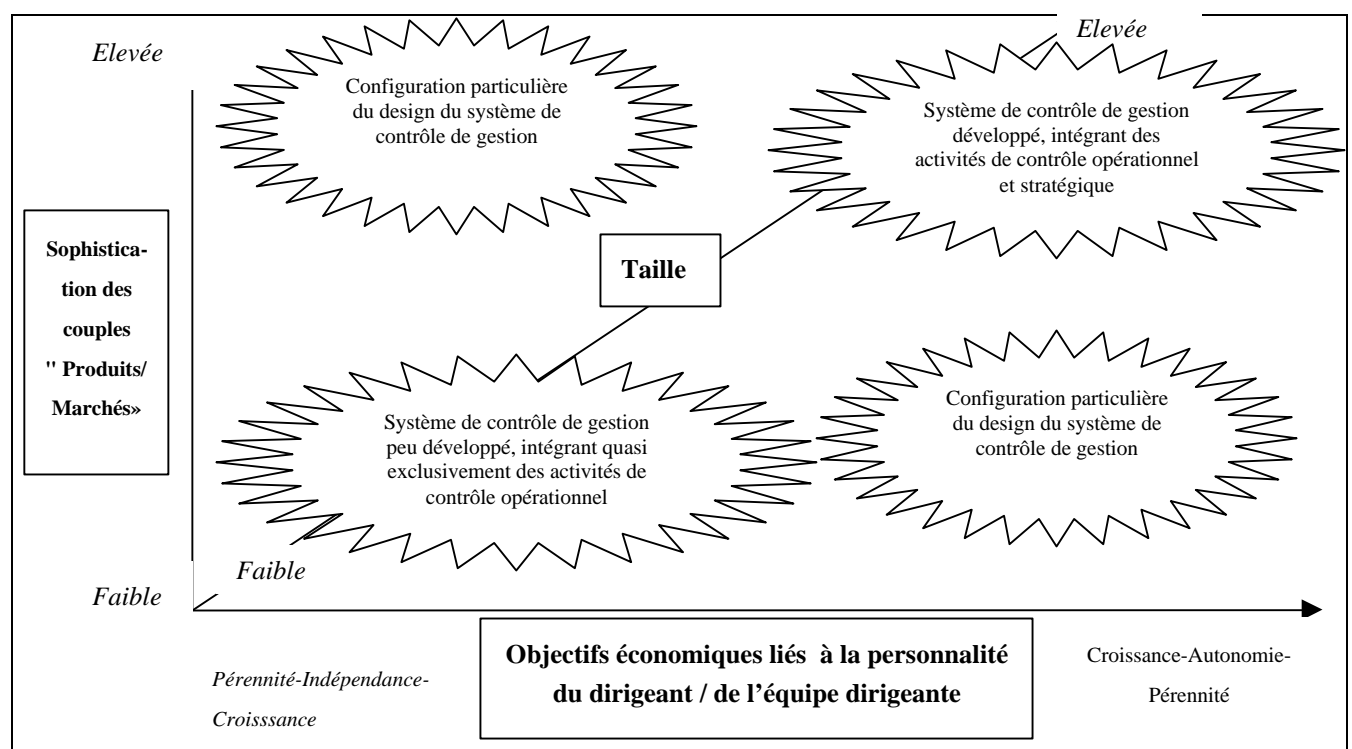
Elevée

Elevée

Configuration particulière du design du système de contrôle de gestion

Système de contrôle de gestion développé, intégrant des activités de contrôle opérationnel et stratégique

Sophistication des couples " Produits/ Marchés»

Taille

Système de contrôle de gestion peu développé, intégrant quasi exclusivement des activités de contrôle opérationnel

Configuration particulière du design du système de contrôle de gestion

Faible

Faible

Pérennité-Indépendance-Croisssance

Objectifs économiques liés à la personnalité du dirigeant / de l'équipe dirigeante

Croissance-Autonomie-Pérennité